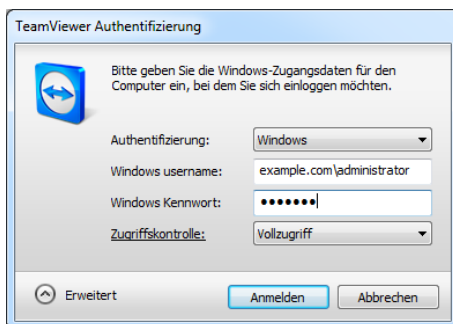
TeamViewer Authentifizierung

Bitte geben Sie die Windows-Zugangsdaten für den Computer ein, bei dem Sie sich einloggen möchten.

Authentifizierung: Windows

Windows username: example.com\administrator

Windows Kennwort: •••••••

Zugriffskontrolle: Vollzugriff

Erweitert

Anmelden

Abbrechen